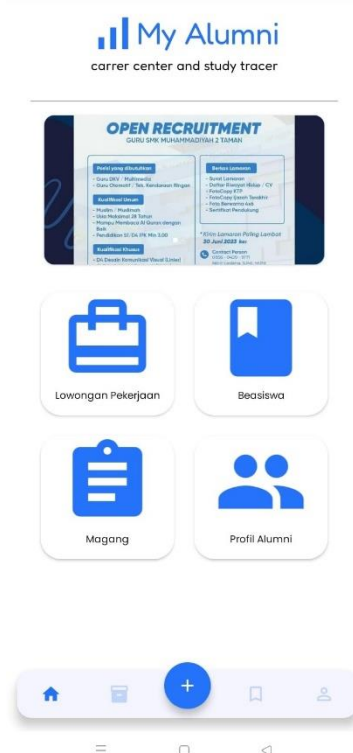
My Alumni
carrer center and study tracer

OPEN RECRUITMENT
GURU SMK MUHAMMADIYAH 2 TAMAN

Posisi yang dibutuhkan
- Guru DKV / Multimedia
- Guru Otomotif / Tek. Kendaraan Ringan

Kualifikasi Umum
- Muslim / Muslimah
- Usia Maksimal 35 Tahun
- Mampu Membaca Al Quran dengan Baik
- Pendidikan S1 / D4 IPK Min 3.00

Kualifikasi Khusus
- D4 Desain Komunikasi Visual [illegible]

Berkas Lamaran
- Surat Lamaran
- Daftar Riwayat Hidup / CV
- FotoCopy KTP
- FotoCopy Ijazah Terakhir
- Foto Berwarna 4x6
- Sertifikat Pendukung

*Kirim Lamaran Paling Lambat
30 Juni 2023 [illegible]

Contact Person
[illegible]

Lowongan Pekerjaan
Beasiswa
Magang
Profil Alumni